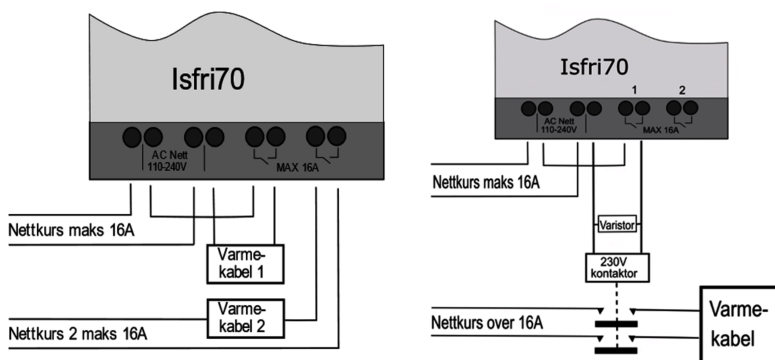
Isfri70

AC Nett
110-240V

MAX 16A

Nettkurs maks 16A

Varmekabel 1

Varmekabel 2

Nettkurs 2 maks 16A

Isfri70

1

2

AC Nett
110-240V

MAX 16A

Nettkurs maks 16A

Varistor

230V
kontaktor

Nettkurs over 16A

Varmekabel